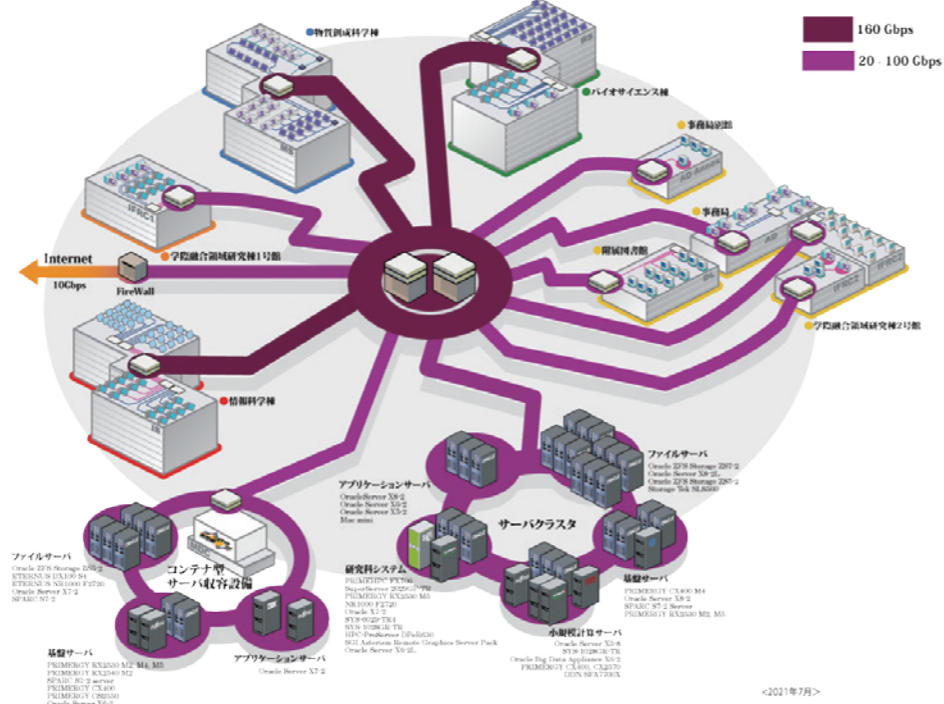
160 Gbps

20 - 100 Gbps

物質創成科学棟

MS

バイオサイエンス棟

事務局別館

事務局

AD

附属図書館

IFRC1

学際融合領域研究棟1号館

Internet

10Gbps

FireWall

IFRC2

学際融合領域研究棟2号館

情報科学棟

IS

ファイルサーバ
Oracle ZFS Storage ZS7-2
Oracle ZFS Storage ZS-2L
Oracle ZFS Storage ZS7-2
Storage Tek SL8500

アプリケーションサーバ
Oracle Server X8-2
Oracle Server X5-2
Oracle Server X5-2
Mac mini

サーバクラスタ

ファイルサーバ
Oracle ZFS Storage ZS5-2
ETERNUS DX100 S4
ETERNUS NR1000 F2720
Oracle Server X7-2
SPARC S7-2

コンテナ型
サーバ収容設備

研究科システム
PRIMERGY RX2530 M5
SuperServer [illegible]
PRIMERGY RX2530 M5
NR1000 F2720
Oracle X7-2
SYS-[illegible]
SYS-1029GR-TR
HPC-ProServer DPeR630
SGI Asterism Remote Graphics Server Pack
Oracle Server X6-2L

基盤サーバ
PRIMERGY CX400 M4
Oracle Server X8-2
SPARC S7-2 Server
PRIMERGY RX2530 M2, M5

小規模計算サーバ
Oracle Server X8-8
SYS-1029GR-TR
Oracle Big Data Appliance X8-2
PRIMERGY CX400, CX2570
DDN SFA7700X

基盤サーバ
PRIMERGY RX2530 M2, M4, M5
PRIMERGY RX2540 M2
SPARC S7-2 server
PRIMERGY CX400
PRIMERGY CS2550
Oracle Server X6-2

アプリケーションサーバ
Oracle Server X7-2

<2021年7月>